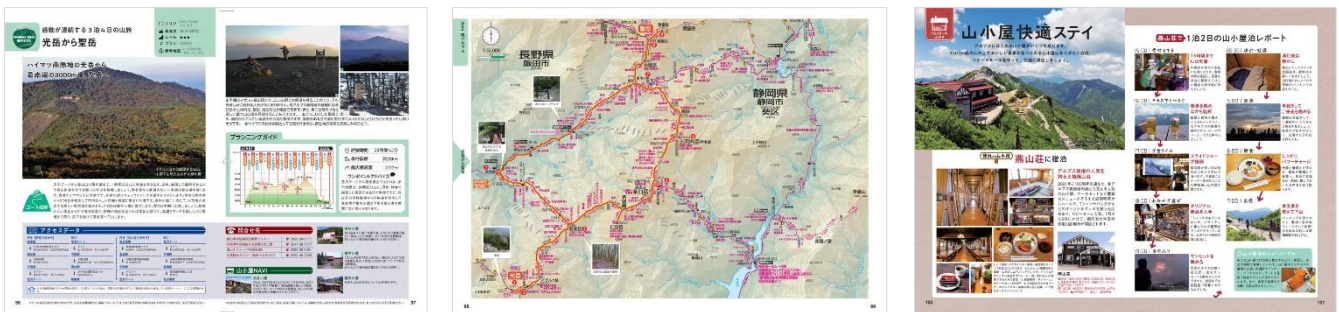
縦走が連続する3泊4日の山旅
光岳から聖岳

ハイマツ南限地の光岳から
最南端の3000m峰へ

プランニングガイド

アクセスデータ

問合せ先

山小屋NAVI

長野県
飯田市

静岡県
静岡市
葵区

山小屋快適ステイ

赤石小屋

1泊2日の山小屋泊レポート

赤石小屋に宿泊

96

97

98

99

100

101